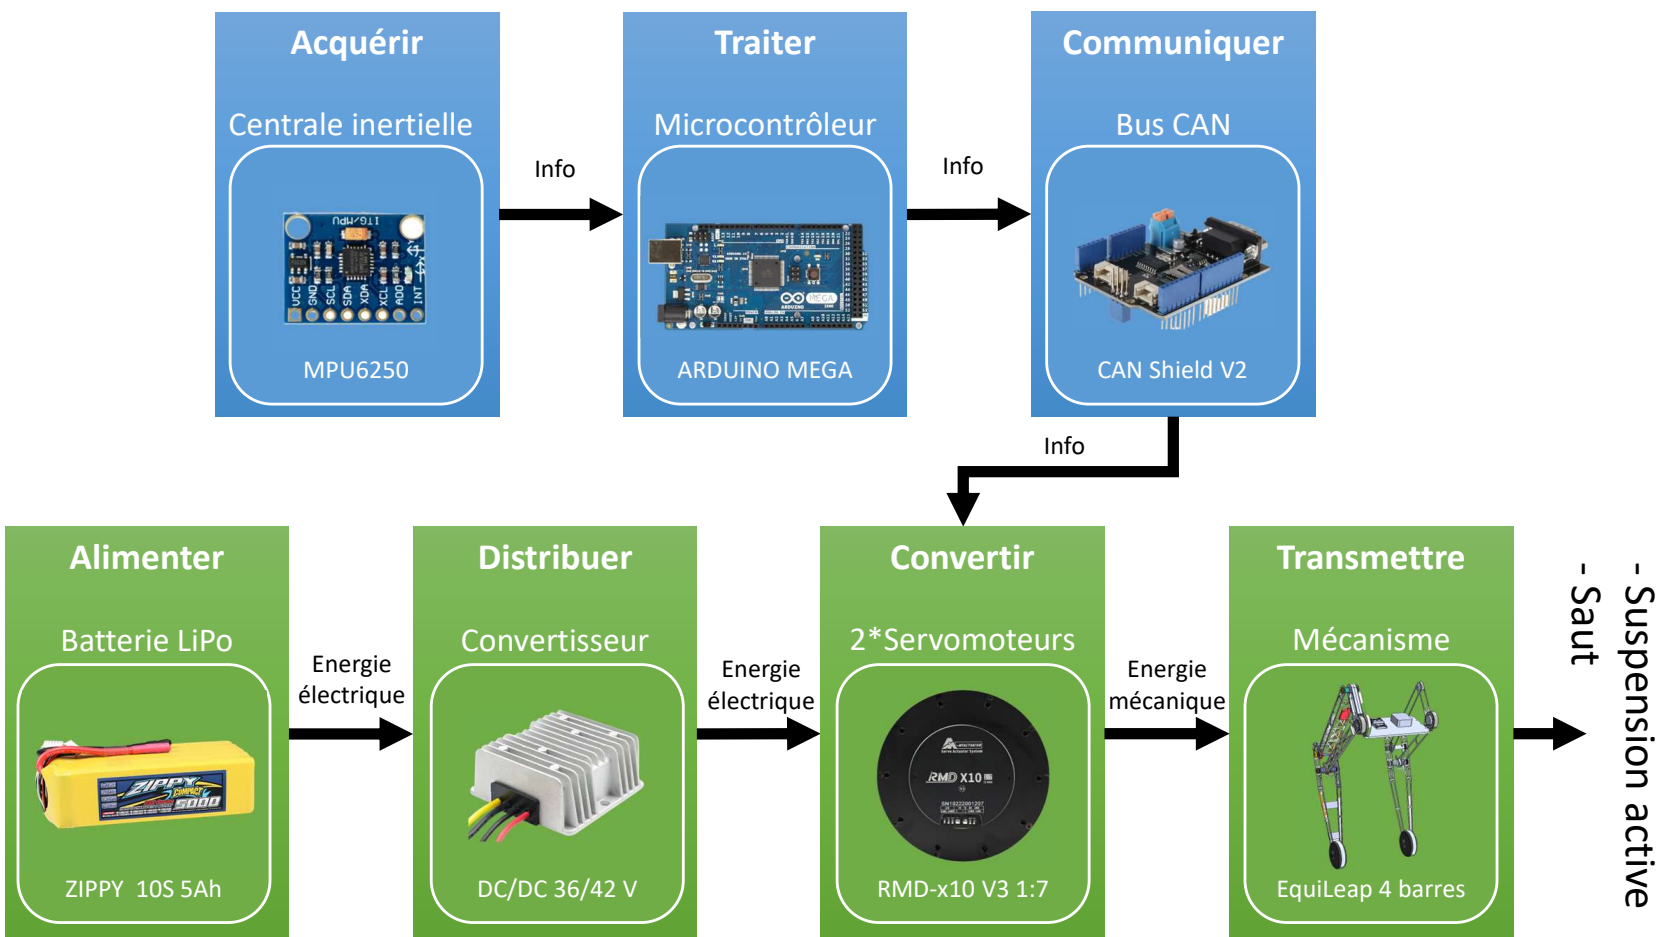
Acquérir

Centrale inertielle

MPU6250

Info

Traiter

Microcontrôleur

ARDUINO MEGA

Info

Communiquer

Bus CAN

CAN Shield V2

Info

Alimenter

Batterie LiPo

ZIPPY 10S 5Ah

Energie électrique

Distribuer

Convertisseur

DC/DC 36/42 V

Energie électrique

Convertir

2*Servomoteurs

RMD X10

RMD-x10 V3 1:7

Energie mécanique

Transmettre

Mécanisme

EquiLeap 4 barres

- Suspension active
- Saut